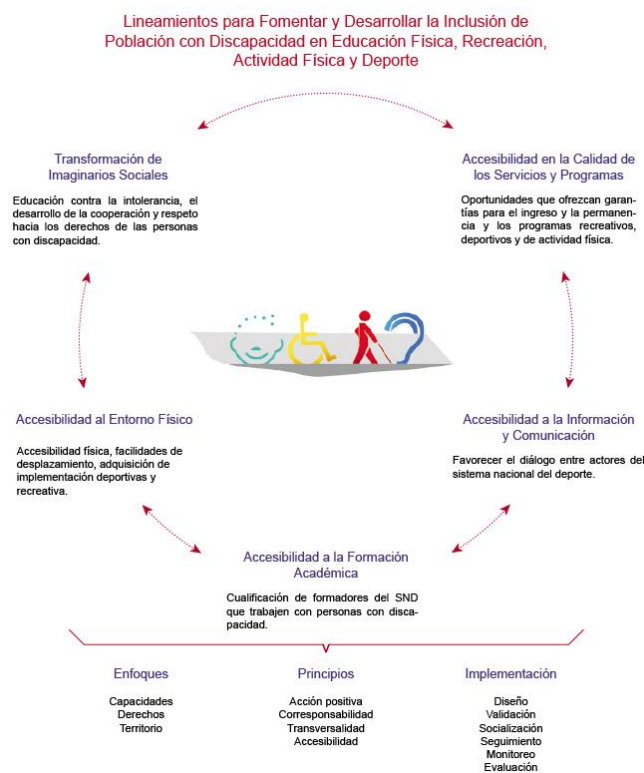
Lineamientos para Fomentar y Desarrollar la Inclusión de Población con Discapacidad en Educación Física, Recreación, Actividad Física y Deporte

Transformación de Imaginarios Sociales

Educación contra la intolerancia, el desarrollo de la cooperación y respeto hacia los derechos de las personas con discapacidad.

Accesibilidad en la Calidad de los Servicios y Programas

Oportunidades que ofrezcan garantías para el ingreso y la permanencia y los programas recreativos, deportivos y de actividad física.

Accesibilidad al Entorno Físico

Accesibilidad física, facilidades de desplazamiento, adquisición de implementación deportivas y recreativa.

Accesibilidad a la Información y Comunicación

Favorecer el diálogo entre actores del sistema nacional del deporte.

Accesibilidad a la Formación Académica

Cualificación de formadores del SND que trabajen con personas con discapacidad.

Enfoques

Capacidades
Derechos
Territorio

Principios

Acción positiva
Corresponsabilidad
Transversalidad
Accesibilidad

Implementación

Diseño
Validación
Socialización
Seguimiento
Monitoreo
Evaluación